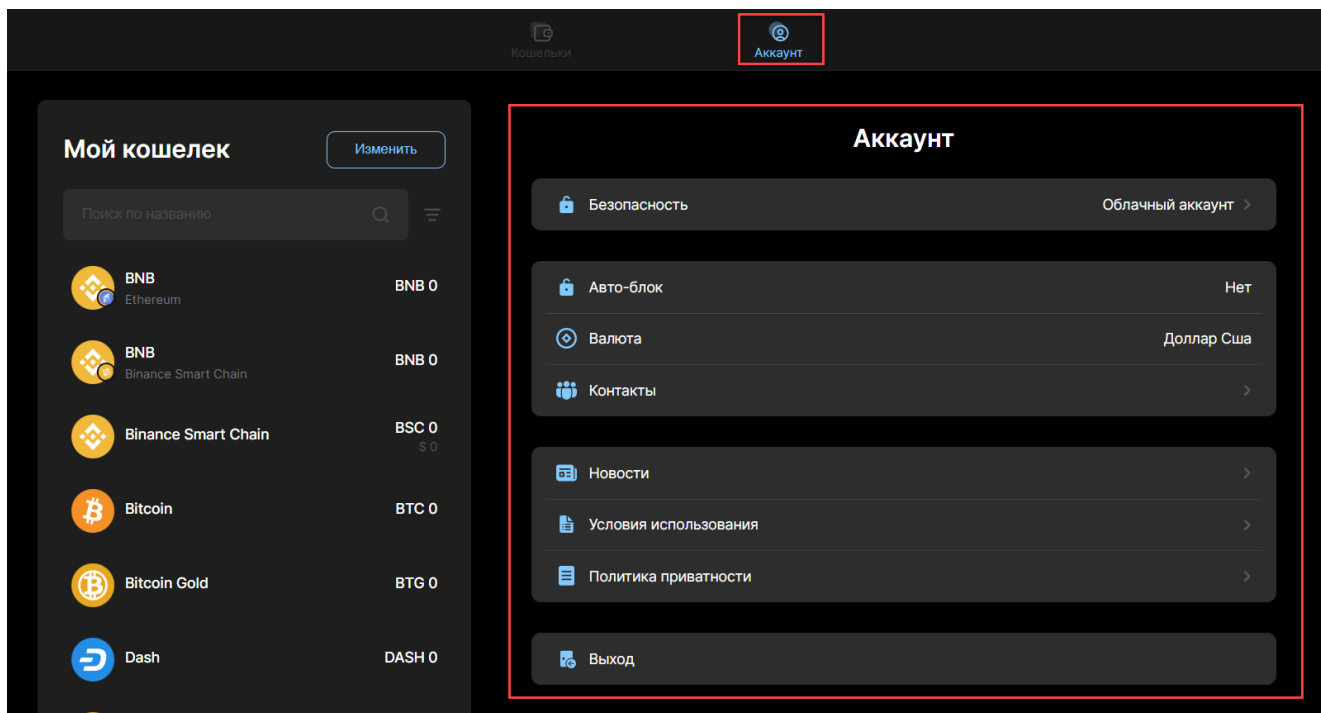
Кошельки

Аккаунт

Мой кошелек

Изменить

Поиск по названию

BNB
Ethereum
BNB 0

BNB
Binance Smart Chain
BNB 0

Binance Smart Chain
BSC 0
$ 0

Bitcoin
BTC 0

Bitcoin Gold
BTG 0

Dash
DASH 0

Аккаунт

Безопасность
Облачный аккаунт

Авто-блок
Нет

Валюта
Доллар Сша

Контакты

Новости

Условия использования

Политика приватности

Выход